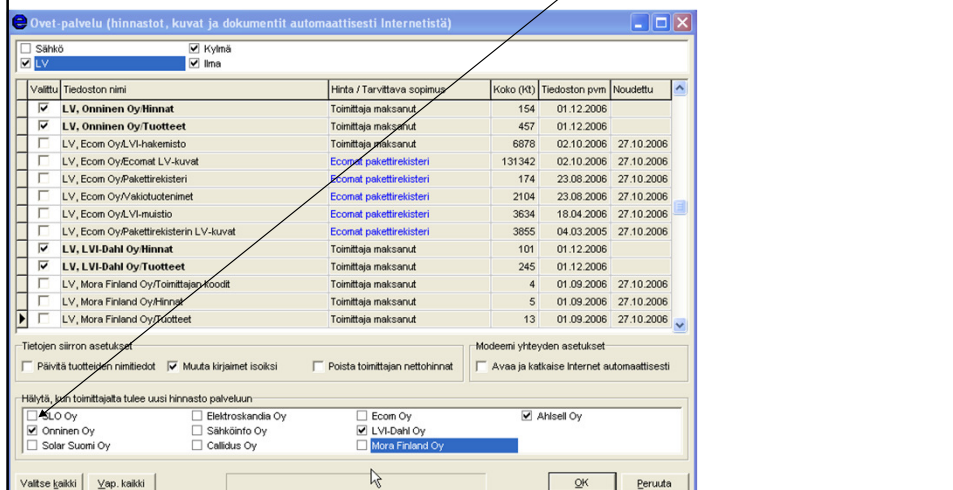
Ovet-palvelu (hinnastot, kuvat ja dokumentit automaattisesti Internetistä)

☐ Sähkö ☑ Kylmä
☑ LV ☑ Ilma

| Valittu | Tiedoston nimi | Hinta / Tarvittava sopimus | Koko (Kt) | Tiedoston pvm | Noudettu |
|---|---|---|---|---|---|
| ☑ | LV, Onninen Oy/Hinnat | Toimittaja maksanut | 154 | 01.12.2006 | |
| ☑ | LV, Onninen Oy/Tuotteet | Toimittaja maksanut | 457 | 01.12.2006 | |
| ☐ | LV, Ecom Oy/LVI-hakemisto | Toimittaja maksanut | 6878 | 02.10.2006 | 27.10.2006 |
| ☐ | LV, Ecom Oy/Ecomat LV-kuvat | Ecomat pakettirekisteri | 131342 | 02.10.2006 | 27.10.2006 |
| ☐ | LV, Ecom Oy/Pakettirekisteri | Ecomat pakettirekisteri | 174 | 23.08.2006 | 27.10.2006 |
| ☐ | LV, Ecom Oy/Vakiotuotenimet | Ecomat pakettirekisteri | 2104 | 23.08.2006 | 27.10.2006 |
| ☐ | LV, Ecom Oy/LVI-muistio | Ecomat pakettirekisteri | 3634 | 18.04.2006 | 27.10.2006 |
| ☐ | LV, Ecom Oy/Pakettirekisterin LV-kuvat | Ecomat pakettirekisteri | 3855 | 04.03.2005 | 27.10.2006 |
| ☑ | LV, LVI-Dahl Oy/Hinnat | Toimittaja maksanut | 101 | 01.12.2006 | |
| ☑ | LV, LVI-Dahl Oy/Tuotteet | Toimittaja maksanut | 245 | 01.12.2006 | |
| ☐ | LV, Mora Finland Oy/Toimittajan koodit | Toimittaja maksanut | 4 | 01.09.2006 | 27.10.2006 |
| ☐ | LV, Mora Finland Oy/Hinnat | Toimittaja maksanut | 5 | 01.09.2006 | 27.10.2006 |
| ☐ | LV, Mora Finland Oy/Tuotteet | Toimittaja maksanut | 13 | 01.09.2006 | 27.10.2006 |

Tietojen siirron asetukset
☐ Päivitä tuotteiden nimitiedot ☑ Muuta kirjaimet isoksi ☐ Poista toimittajan nettohinnat

Modeemi yhteyden asetukset
☐ Avaa ja katkaise Internet automaattisesti

Hälytä, kun toimittajalta tulee uusi hinnasto palveluun
☐ SLO Oy ☐ Elektroskandia Oy ☐ Ecom Oy ☑ Ahlsell Oy
☑ Onninen Oy ☐ Sähköinfo Oy ☑ LVI-Dahl Oy
☐ Solar Suomi Oy ☐ Callidus Oy ☐ Mora Finland Oy

Valitse kaikki Vap. kaikki OK Peruuta